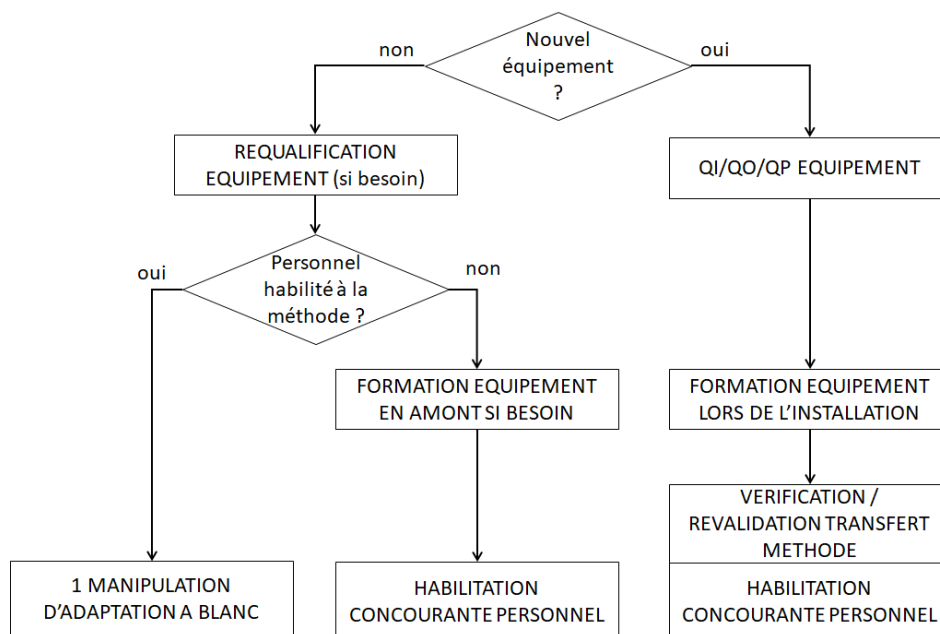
Nouvel équipement ?

non

oui

REQUALIFICATION EQUIPEMENT (si besoin)

QI/QO/QP EQUIPEMENT

Personnel habilité à la méthode ?

oui

non

FORMATION EQUIPEMENT EN AMONT SI BESOIN

FORMATION EQUIPEMENT LORS DE L'INSTALLATION

VERIFICATION / REVALIDATION TRANSFERT METHODE

1 MANIPULATION D'ADAPTATION A BLANC

HABILITATION CONCOURANTE PERSONNEL

HABILITATION CONCOURANTE PERSONNEL